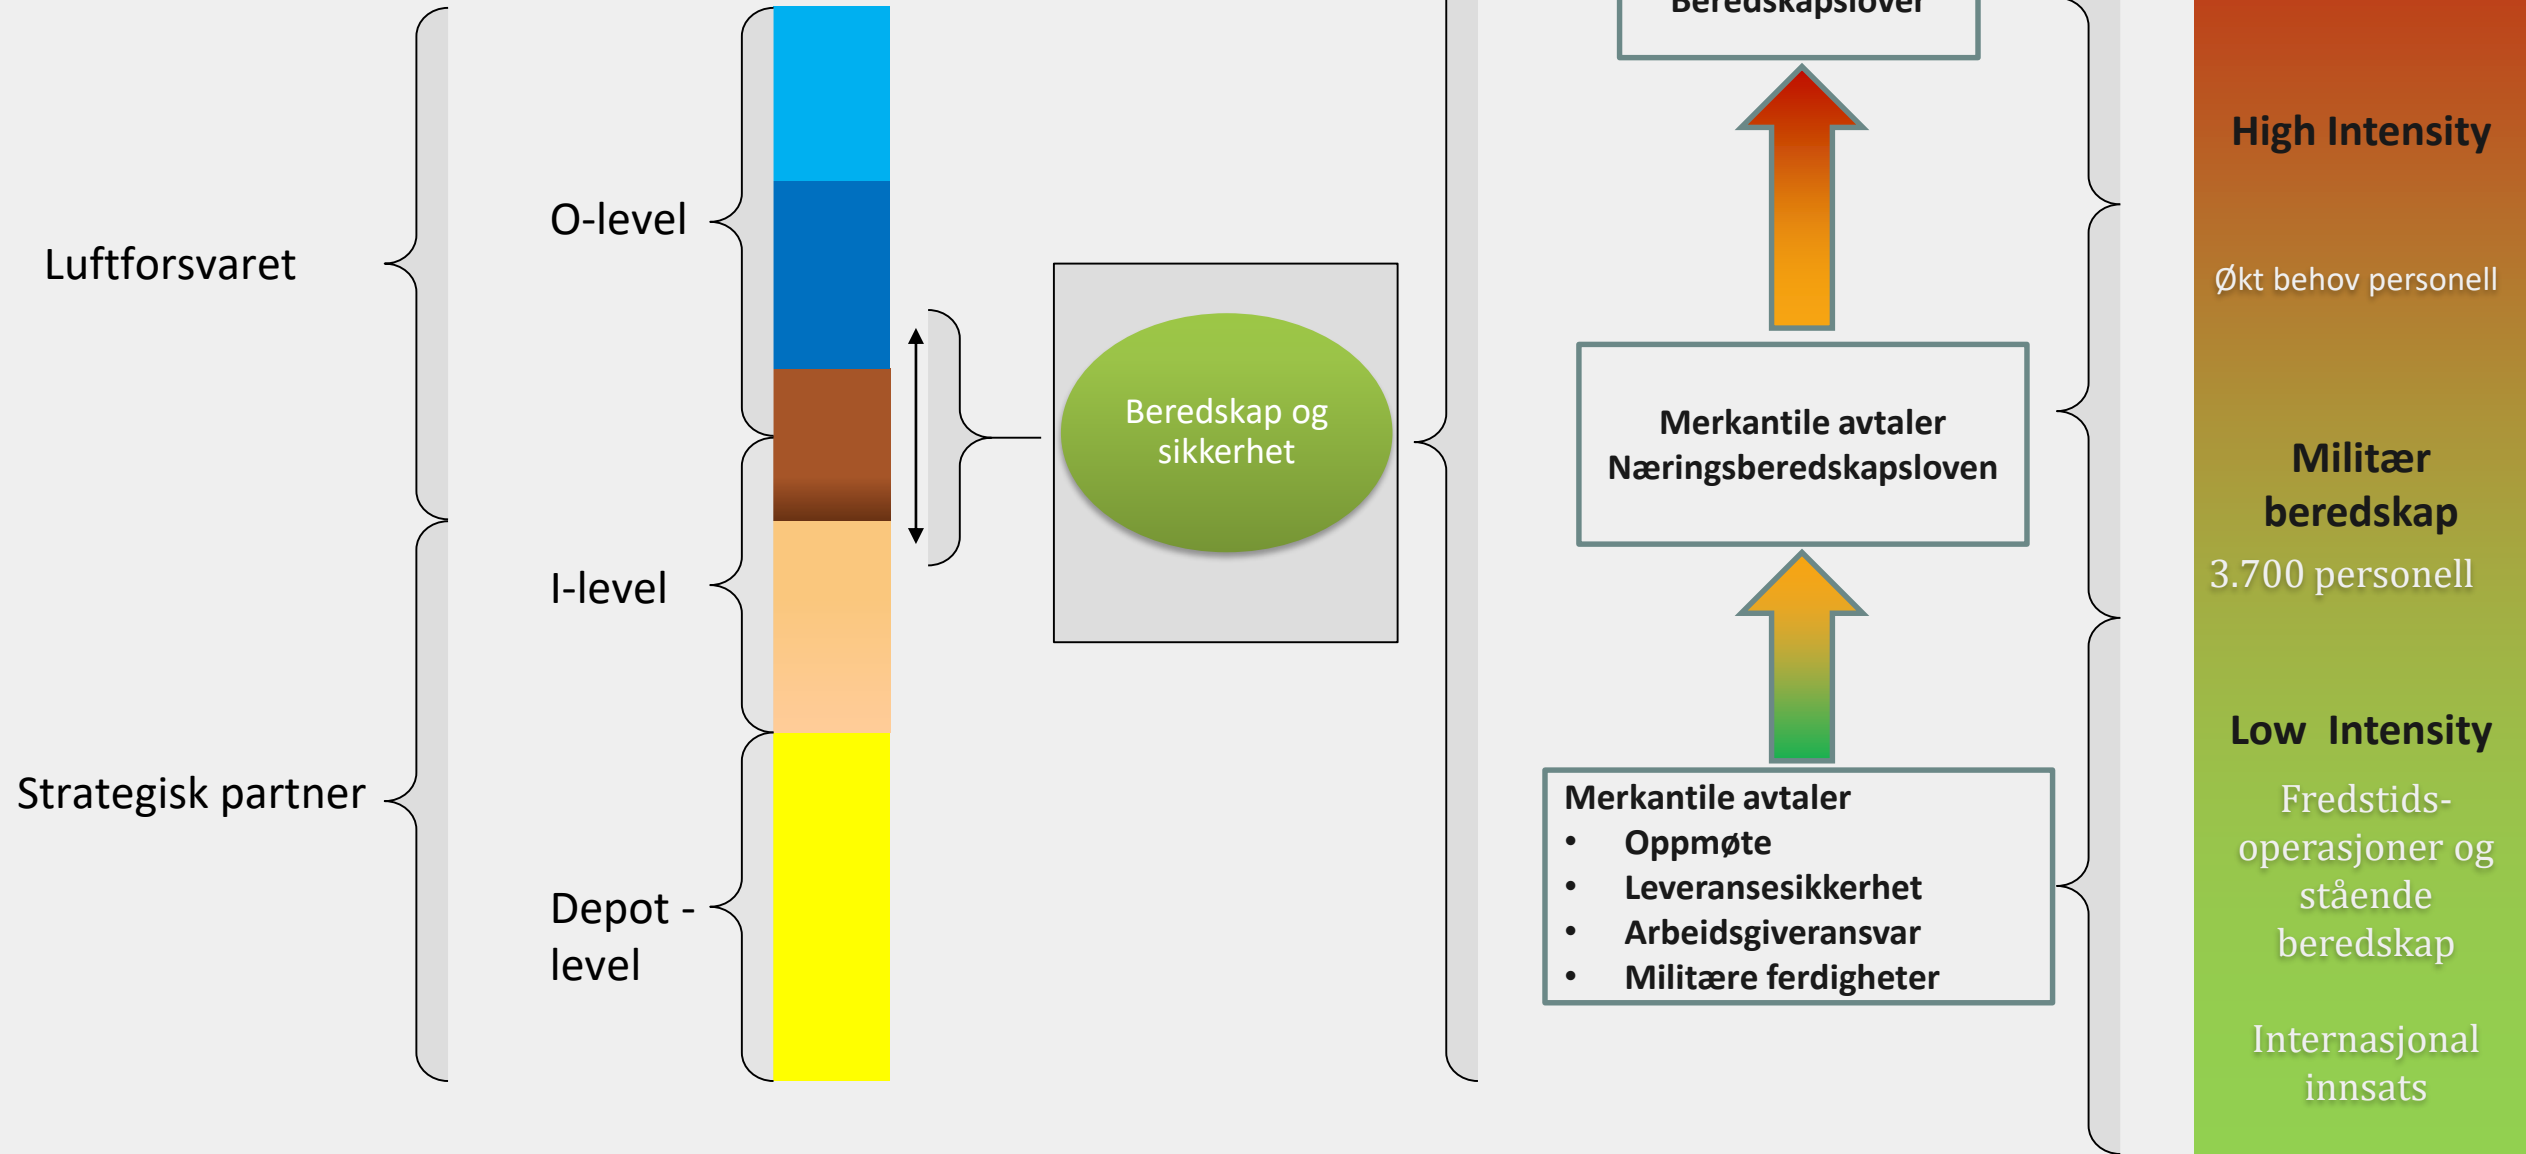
Luftforsvaret

Strategisk partner

O-level

I-level

Depot - level

Beredskap og sikkerhet

Beredskapslover

Merkantile avtaler
Næringsberedskapsloven

Merkantile avtaler
• Oppmøte
• Leveransesikkerhet
• Arbeidsgiveransvar
• Militære ferdigheter

High Intensity

Økt behov personell

Militær beredskap

3.700 personell

Low Intensity

Fredstids-operasjoner og stående beredskap

Internasjonal innsats